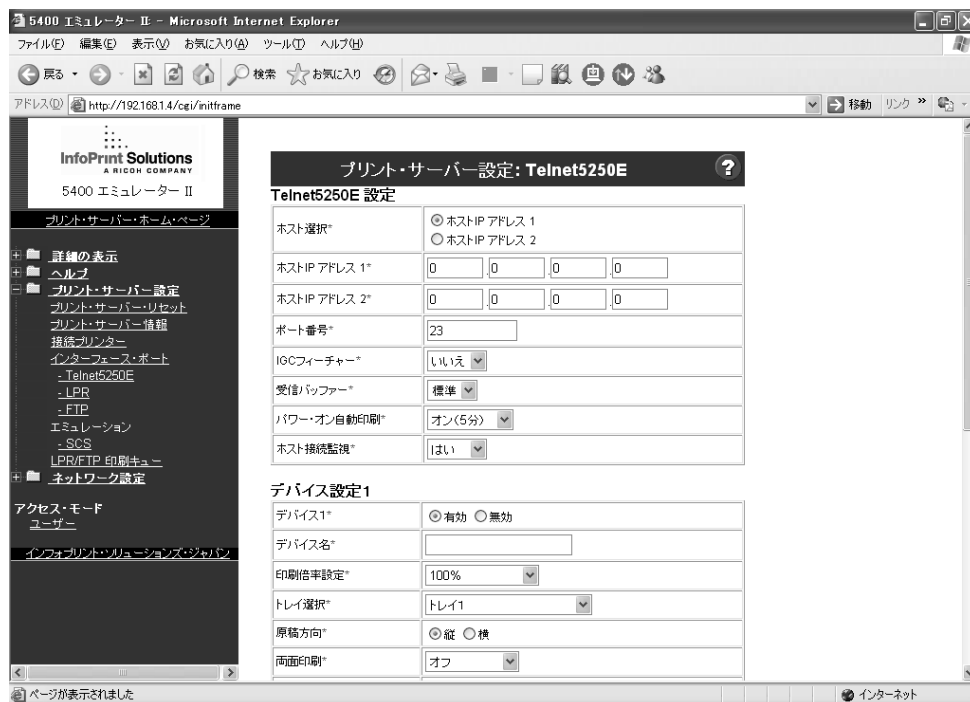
5400 エミュレーター II - Microsoft Internet Explorer

ファイル(F) 編集(E) 表示(V) お気に入り(A) ツール(T) ヘルプ(H)

戻る 検索 お気に入り

アドレス(D) http://192.168.1.4/cgi/initframe 移動 リンク »

InfoPrint Solutions
A RICOH COMPANY
5400 エミュレーター II

プリント・サーバー・ホーム・ページ

詳細の表示
ヘルプ
プリント・サーバー設定
プリント・サーバー・リセット
プリント・サーバー情報
接続プリンター
インターフェース・ポート
- Telnet5250E
- LPR
- FTP
エミュレーション
- SCS
LPR/FTP 印刷キュー
ネットワーク設定

アクセス・モード
ユーザー

インフォプリント・ソリューションズ・ジャパン

プリント・サーバー設定: Telnet5250E

Telnet5250E 設定

| | |
|---|---|
| ホスト選択* | ⊙ ホストIP アドレス 1 ○ ホストIP アドレス 2 |
| ホストIP アドレス 1* | 0 . 0 . 0 . 0 |
| ホストIP アドレス 2* | 0 . 0 . 0 . 0 |
| ポート番号* | 23 |
| IGCフィーチャー* | いいえ |
| 受信バッファー* | 標準 |
| パワー・オン自動印刷* | オン(5分) |
| ホスト接続監視* | はい |

デバイス設定1

| | |
|---|---|
| デバイス1* | ⊙ 有効 ○ 無効 |
| デバイス名* | |
| 印刷倍率設定* | 100% |
| トレイ選択* | トレイ1 |
| 原稿方向* | ⊙ 縦 ○ 横 |
| 両面印刷* | オフ |

ページが表示されました

インターネット